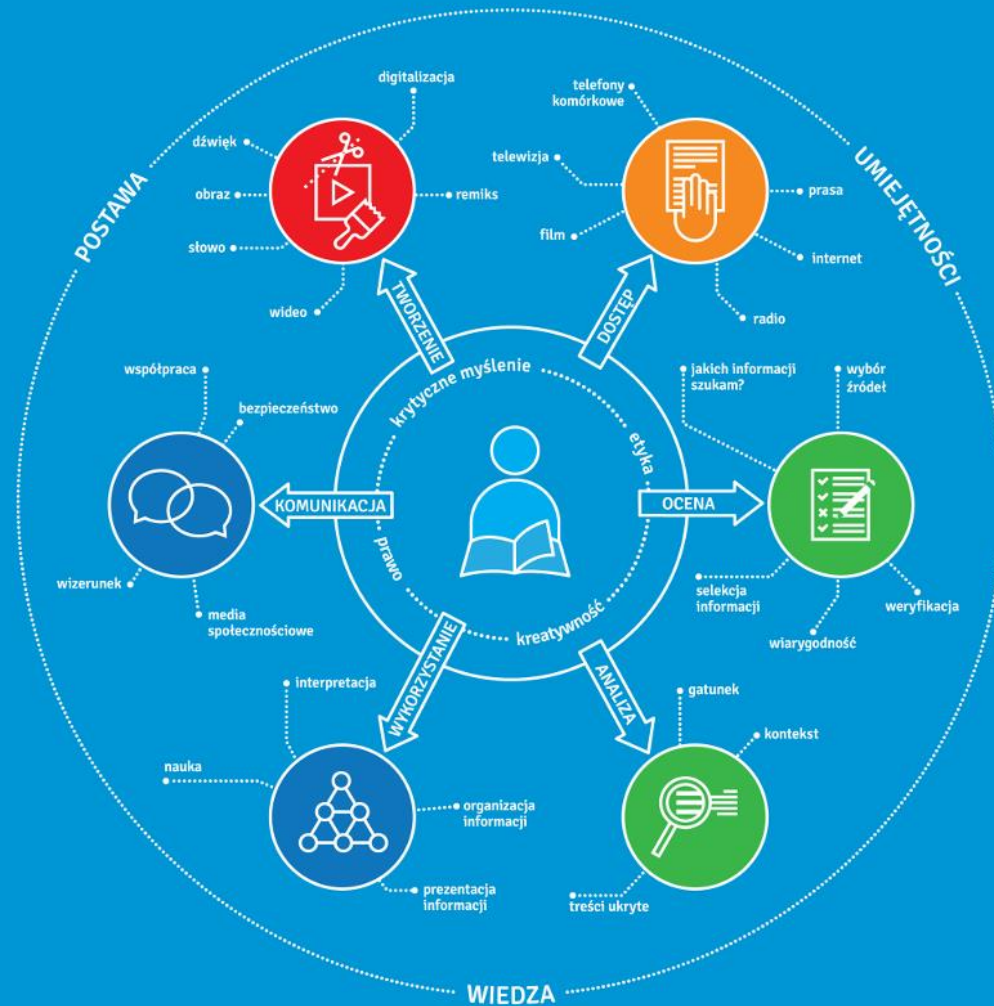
POSTAWA

UMIEJĘTNOŚCI

digitalizacja

dźwięk

obraz

słowo

remiks

wideo

TWORZENIE

telefony komórkowe

telewizja

film

prasa

internet

radio

DOSTĘP

krytyczne myślenie

etyka

prawo

kreatywność

współpraca

bezpieczeństwo

KOMUNIKACJA

wizerunek

media społecznościowe

jakich informacji szukam?

wybór źródeł

OCENA

selekcja informacji

weryfikacja

wiarygodność

WYKORZYSTANIE

ANALIZA

interpretacja

nauka

organizacja informacji

prezentacja informacji

gatunek

kontekst

treści ukryte

WIEDZA